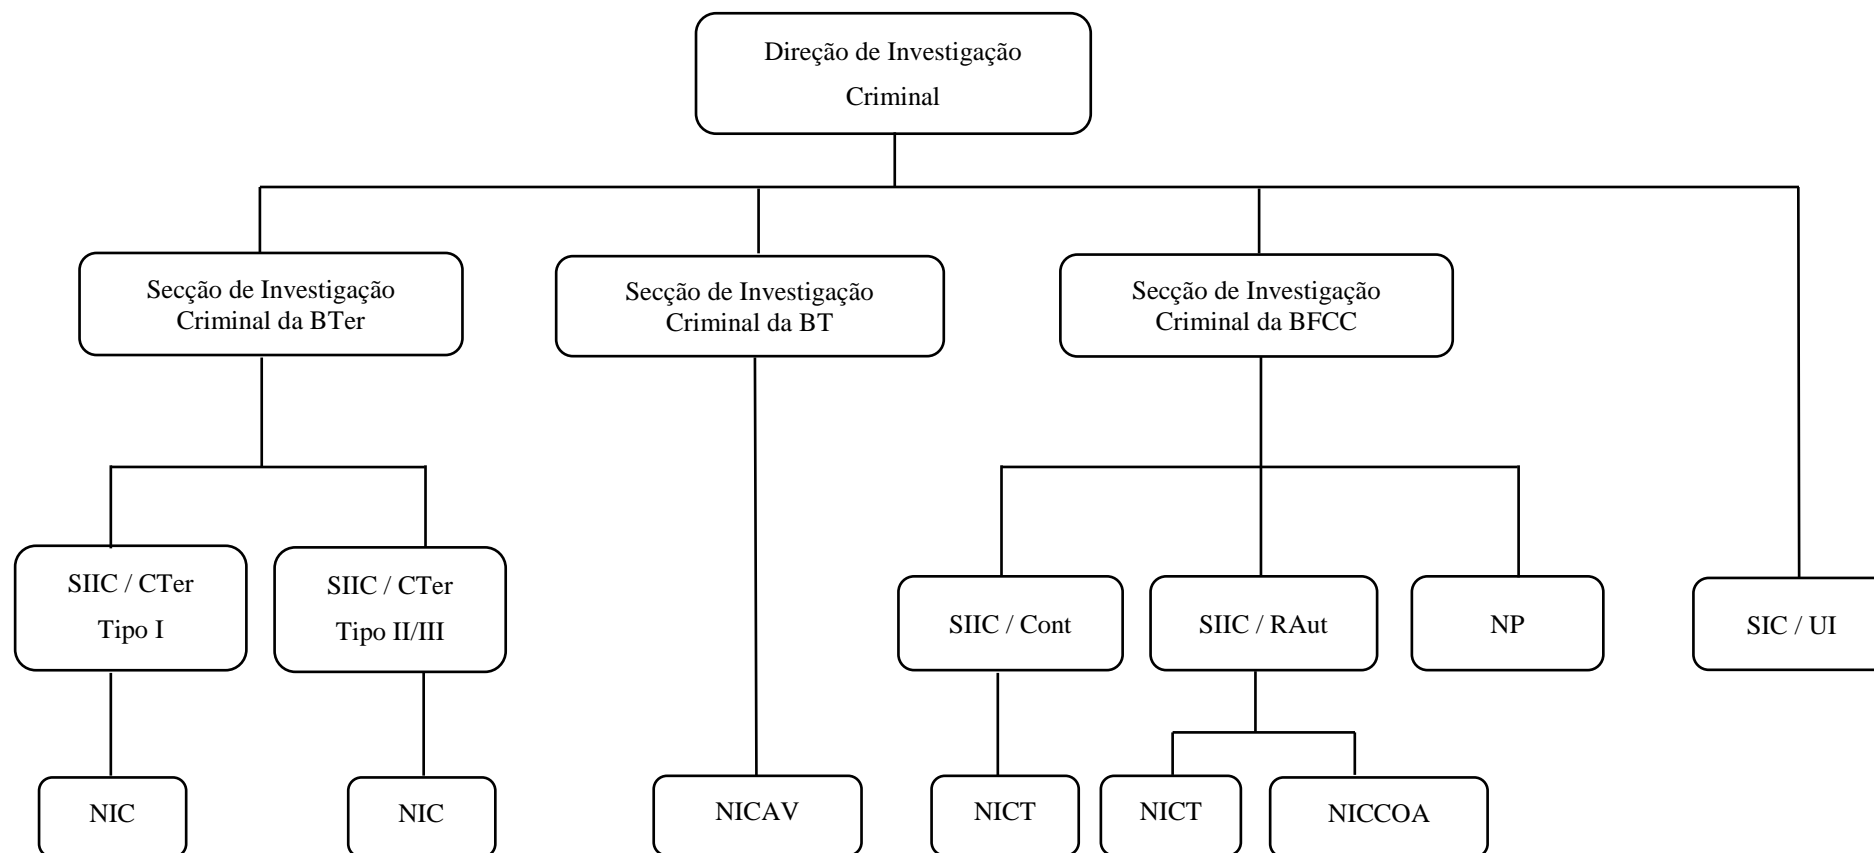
Direção de Investigação Criminal

Secção de Investigação Criminal da BTer

Secção de Investigação Criminal da BT

Secção de Investigação Criminal da BFCC

SIIC / CTer Tipo I

SIIC / CTer Tipo II/III

SIIC / Cont

SIIC / RAut

NP

SIC / UI

NIC

NIC

NICAV

NICT

NICT

NICCOA